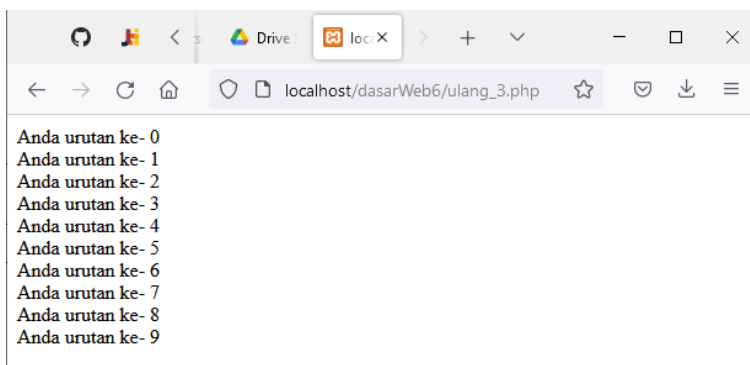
Drive

loca

localhost/dasarWeb6/ulang_3.php

Anda urutan ke- 0
Anda urutan ke- 1
Anda urutan ke- 2
Anda urutan ke- 3
Anda urutan ke- 4
Anda urutan ke- 5
Anda urutan ke- 6
Anda urutan ke- 7
Anda urutan ke- 8
Anda urutan ke- 9